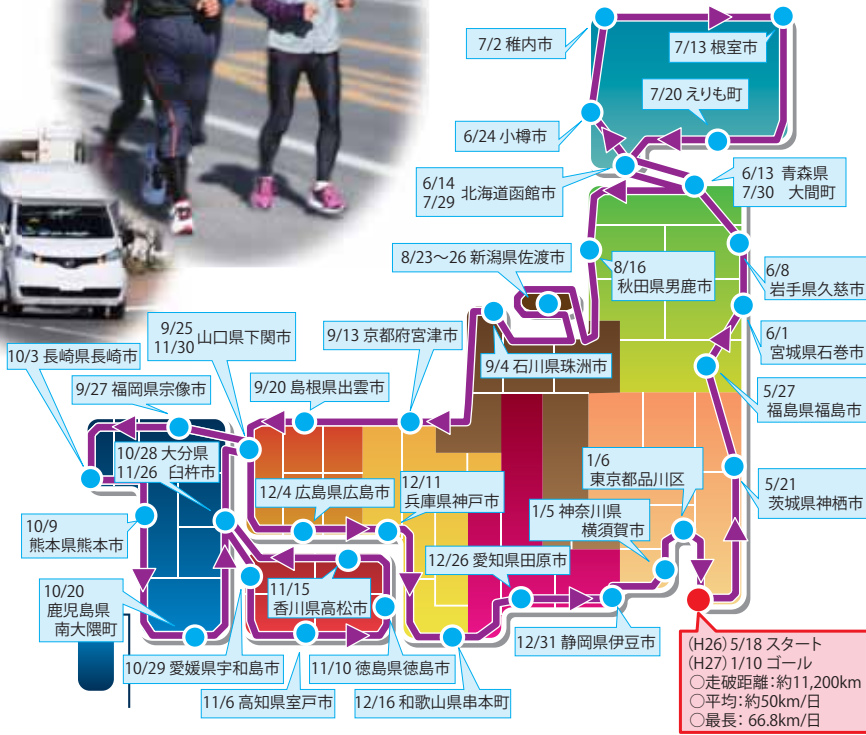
7/2 稚内市

7/13 根室市

7/20 えりも町

6/24 小樽市

6/14
7/29 北海道函館市

6/13 青森県
7/30 大間町

6/8
岩手県久慈市

8/23～26 新潟県佐渡市

8/16
秋田県男鹿市

6/1
宮城県石巻市

9/25
11/30 山口県下関市

9/13 京都府宮津市

9/4 石川県珠洲市

5/27
福島県福島市

10/3 長崎県長崎市

9/27 福岡県宗像市

9/20 島根県出雲市

10/28 大分県
11/26 臼杵市

1/6
東京都品川区

5/21
茨城県神栖市

12/4 広島県広島市

12/11
兵庫県神戸市

10/9
熊本県熊本市

1/5 神奈川県
横須賀市

12/26 愛知県田原市

10/20
鹿児島県
南大隅町

11/15
香川県高松市

12/31 静岡県伊豆市

10/29 愛媛県宇和島市

11/10 徳島県徳島市

11/6 高知県室戸市

12/16 和歌山県串本町

(H26) 5/18 スタート
(H27) 1/10 ゴール
○走破距離：約11,200km
○平均：約50km/日
○最長：66.8km/日